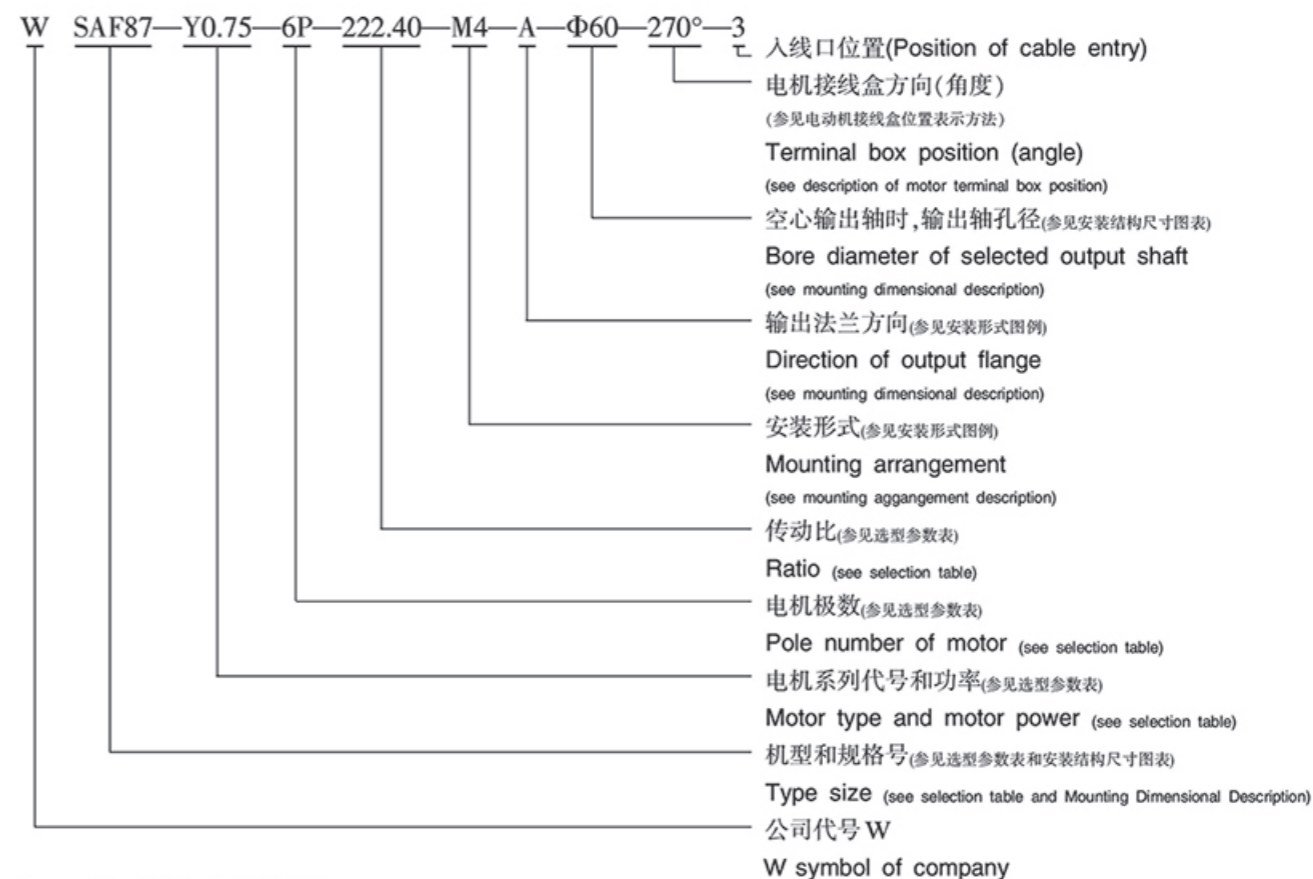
W SAF87—Y0.75—6P—222.40—M4—A—Φ60—270°—3

入线口位置(Position of cable entry)

电机接线盒方向(角度)
(参见电动机接线盒位置表示方法)
Terminal box position (angle)
(see description of motor terminal box position)

空心输出轴时,输出轴孔径(参见安装结构尺寸图表)
Bore diameter of selected output shaft
(see mounting dimensional description)

输出法兰方向(参见安装形式图例)
Direction of output flange
(see mounting dimensional description)

安装形式(参见安装形式图例)
Mounting arrangement
(see mounting aggangement description)

传动比(参见选型参数表)
Ratio (see selection table)

电机极数(参见选型参数表)
Pole number of motor (see selection table)

电机系列代号和功率(参见选型参数表)
Motor type and motor power (see selection table)

机型和规格号(参见选型参数表和安装结构尺寸图表)
Type size (see selection table and Mounting Dimensional Description)

公司代号W
W symbol of company